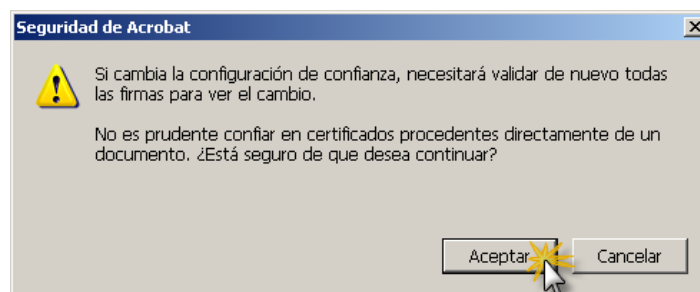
Seguridad de Acrobat

Si cambia la configuración de confianza, necesitará validar de nuevo todas las firmas para ver el cambio.

No es prudente confiar en certificados procedentes directamente de un documento. ¿Está seguro de que desea continuar?

Aceptar

Cancelar